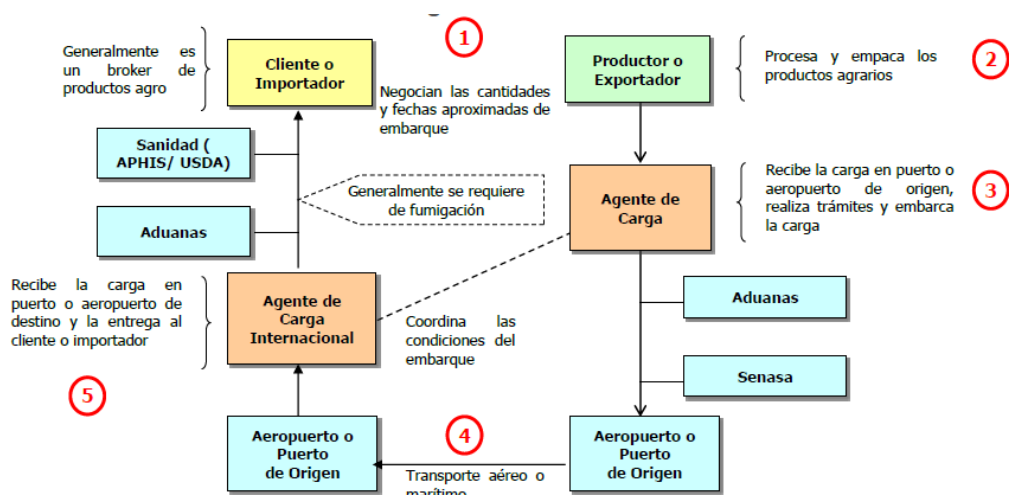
1

Generalmente es un broker de productos agro

Cliente o Importador

Negocian las cantidades y fechas aproximadas de embarque

Productor o Exportador

Procesa y empaca los productos agrarios

2

Sanidad ( APHIS/ USDA)

Generalmente se requiere de fumigación

Agente de Carga

Recibe la carga en puerto o aeropuerto de origen, realiza trámites y embarca la carga

3

Aduanas

Recibe la carga en puerto o aeropuerto de destino y la entrega al cliente o importador

Agente de Carga Internacional

Coordina las condiciones del embarque

Aduanas

Senasa

5

4

Aeropuerto o Puerto de Origen

Transporte aéreo o marítimo

Aeropuerto o Puerto de Origen